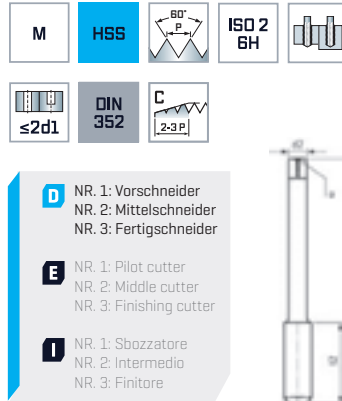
M

HSS

60°
P

ISO 2
6H

≤2d1

DIN
352

C
2-3 P

D
NR. 1: Vorschneider
NR. 2: Mittelschneider
NR. 3: Fertigschneider

E
NR. 1: Pilot cutter
NR. 2: Middle cutter
NR. 3: Finishing cutter

I
NR. 1: Sbozzatore
NR. 2: Intermedio
NR. 3: Finitore

d2

a

d1